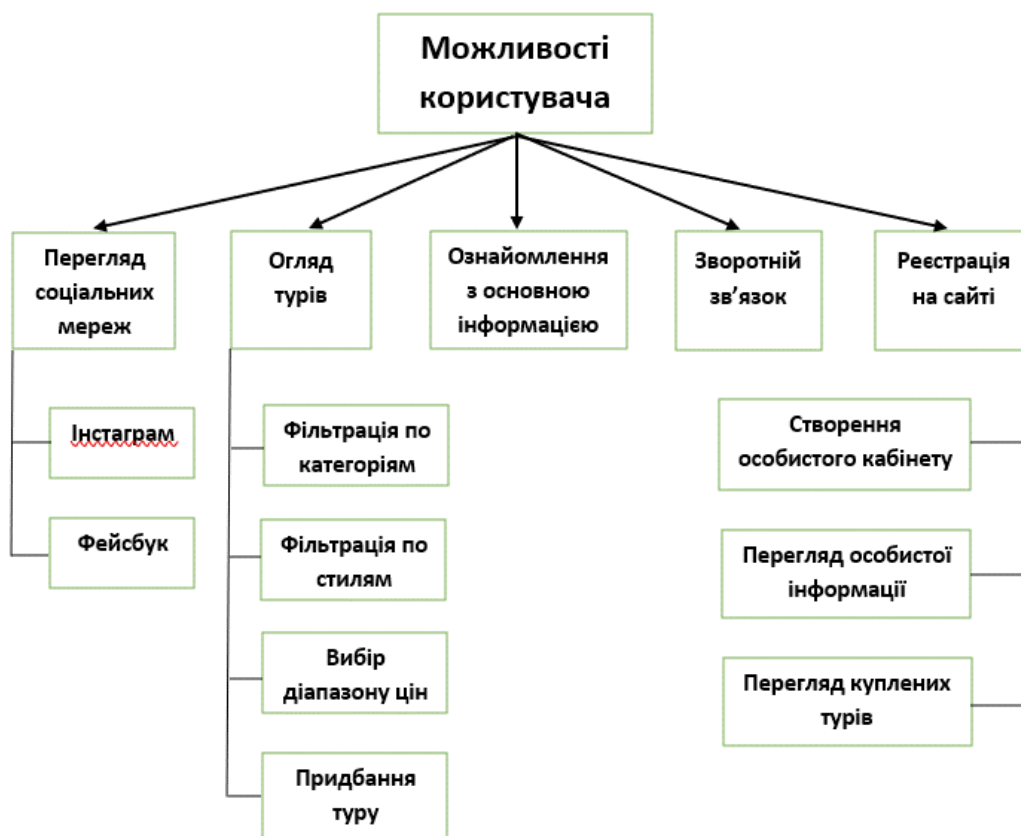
Можливості користувача

Перегляд соціальних мереж

Огляд турів

Ознайомлення з основною інформацією

Зворотній зв'язок

Реєстрація на сайті

Інстаграм

Фейсбук

Фільтрація по категоріям

Фільтрація по стилям

Вибір діапазону цін

Придбання туру

Створення особистого кабінету

Перегляд особистої інформації

Перегляд куплених турів